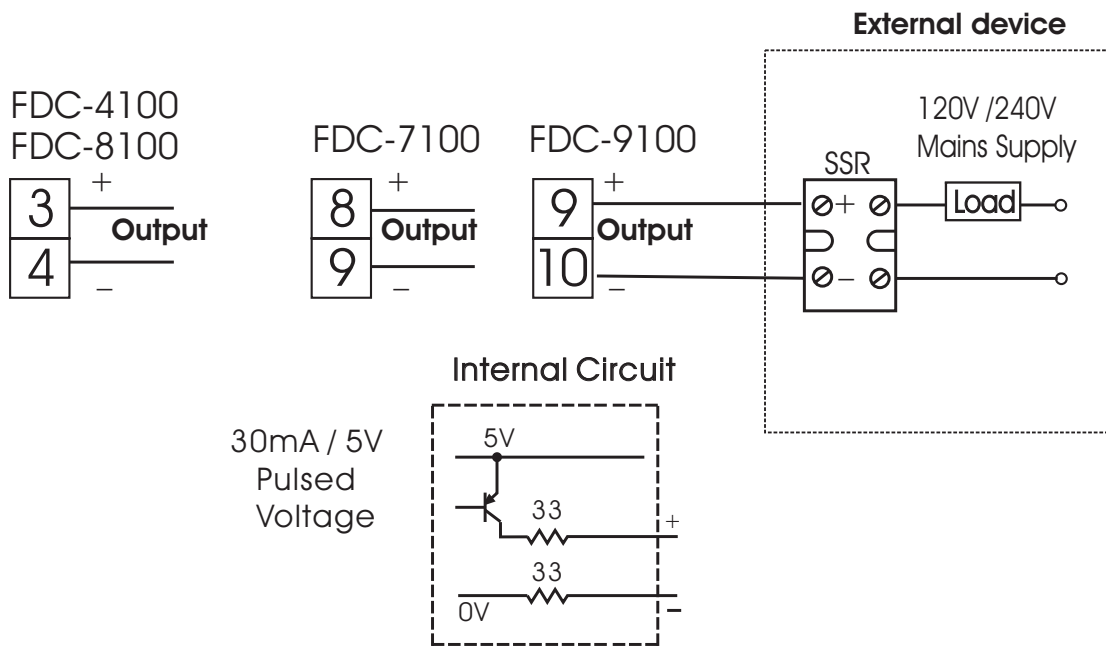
External device

FDC-4100
FDC-8100

3 + Output 4 −

FDC-7100

8 + Output 9 −

FDC-9100

9 + Output 10 −

120V /240V
Mains Supply

SSR

+ −

Load

Internal Circuit

30mA / 5V
Pulsed
Voltage

5V

33

+

33

0V

−